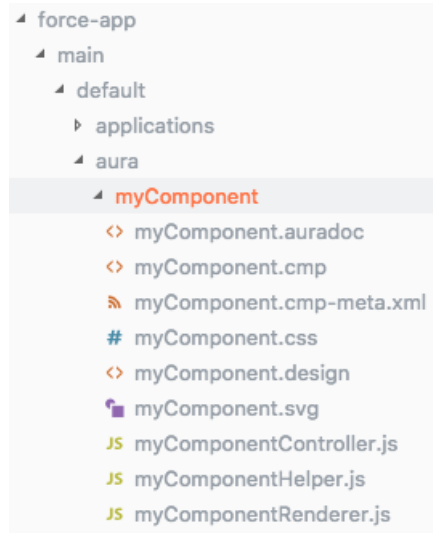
force-app
main
default
applications
aura
myComponent
<> myComponent.auradoc
<> myComponent.cmp
myComponent.cmp-meta.xml
# myComponent.css
<> myComponent.design
myComponent.svg
JS myComponentController.js
JS myComponentHelper.js
JS myComponentRenderer.js